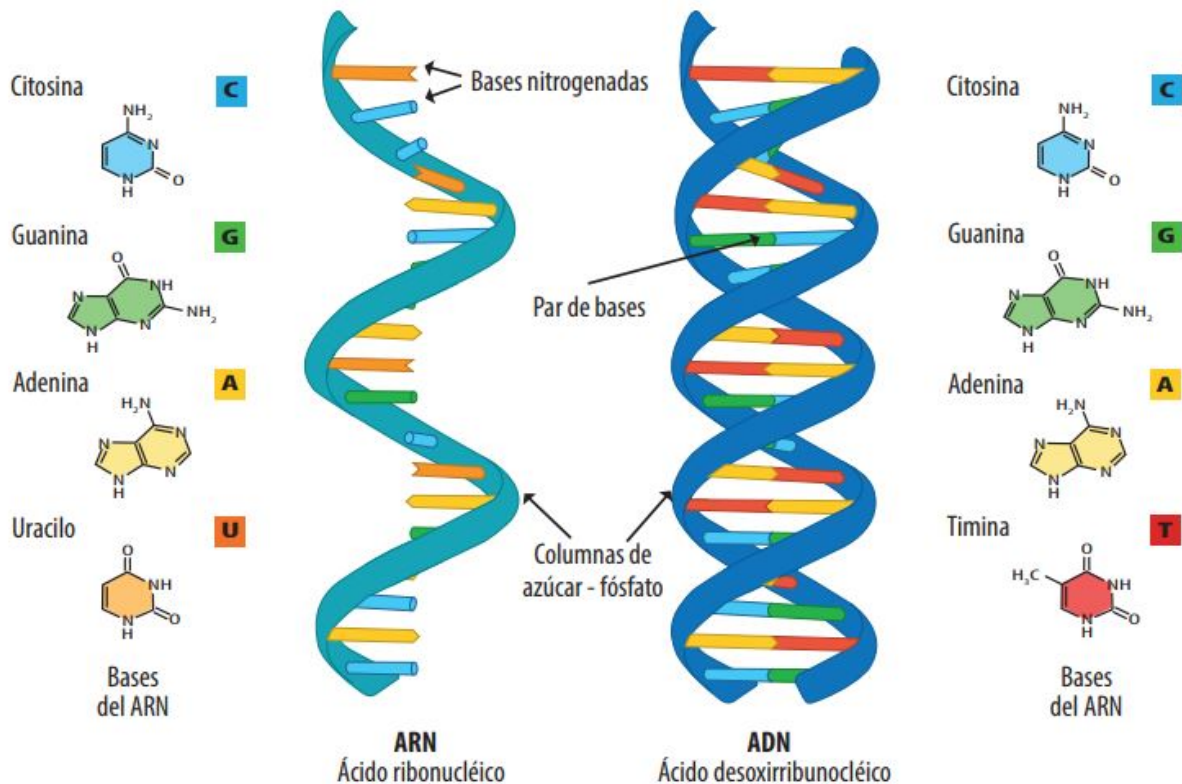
Citosina
C
$NH_2$
N
N
H
O

Guanina
G
O
N
NH
N
N
$NH_2$
H

Adenina
A
$H_2N$
N
N
N
N
H

Uracilo
U
O
NH
N
H
O

Bases
del ARN

Bases nitrogenadas

Par de bases

Columnas de
azúcar - fósfato

ARN
Ácido ribonucléico

ADN
Ácido desoxirribunocléico

Citosina
C
$NH_2$
N
N
H
O

Guanina
G
O
N
NH
N
N
$NH_2$
H

Adenina
A
$H_2N$
N
N
N
N
H

Timina
T
$H_3C$
O
NH
N
H
O

Bases
del ARN